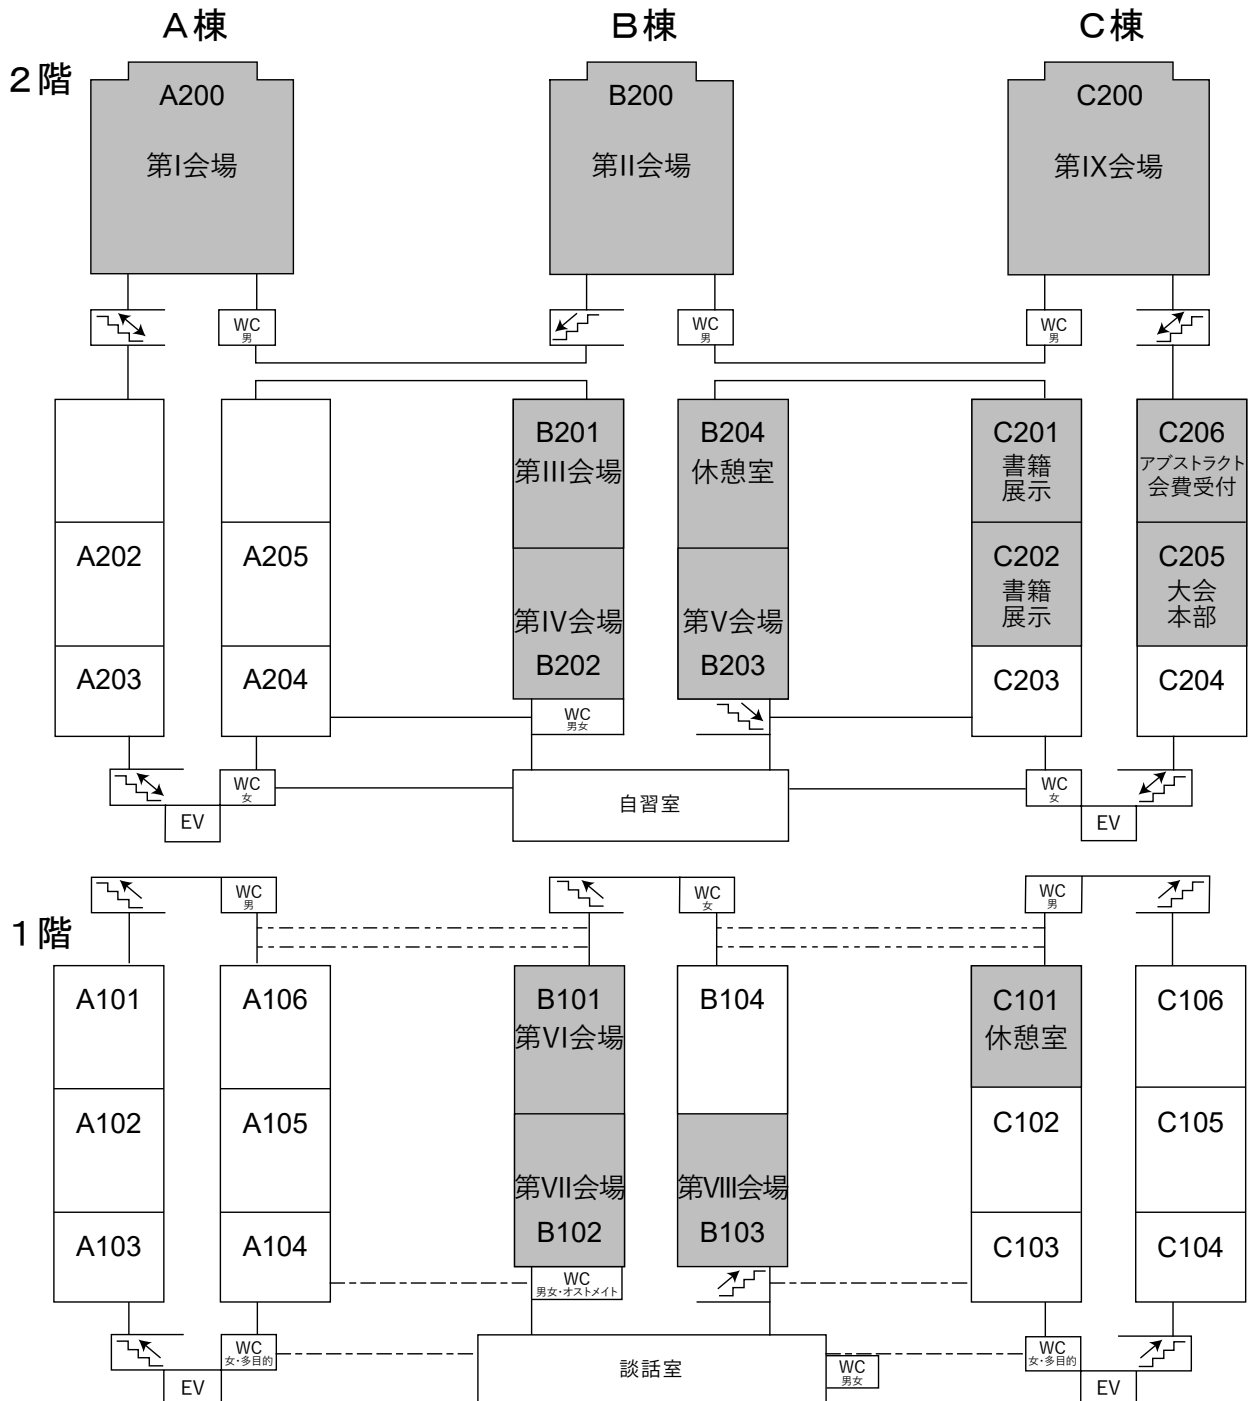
A棟
B棟
C棟

2階

A200
第I会場

B200
第II会場

C200
第IX会場

WC 男
WC 男
WC 男

A202
A203
A205
A204

B201
第III会場
第IV会場
B202
WC 男女

B204
休憩室
第V会場
B203

C201
書籍展示
C202
書籍展示
C203

C206
アブストラクト
会費受付
C205
大会本部
C204

WC 女
EV
自習室
WC 女
EV

WC 男
WC 女
WC 男

1階

A101
A102
A103
A106
A105
A104

B101
第VI会場
第VII会場
B102
WC 男女・オストメイト

B104
第VIII会場
B103

C101
休憩室
C102
C103

C106
C105
C104

WC 女・多目的
EV
談話室
WC 男女
WC 女・多目的
EV